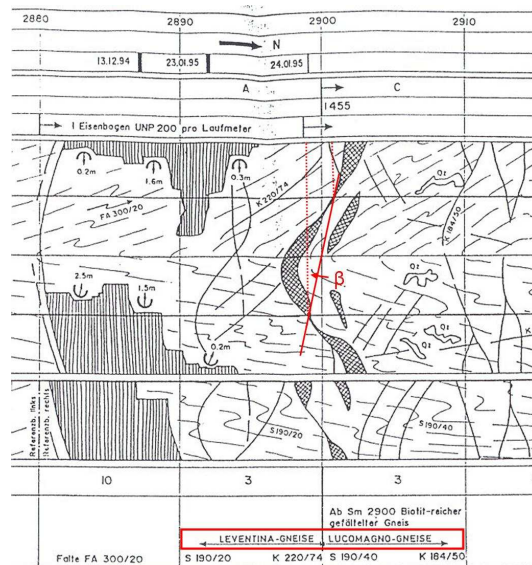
2880 2890 2900 2910

N

13.12.94 23.01.95 24.01.95

A C

1455

1 Eisenbogen UNP 200 pro Laufmeter

0.2m 1.6m 0.3m

FA 300/20

K 220/74

Q1

K 184/50

2.5m 1.5m

β

Q1

Q1

0.2m

S 190/20

S 190/40

Referenzb. links
Referenzb. rechts

10 3 3

Ab Sm 2900 Biotit-reicher gefältelter Gneis

LEVENTINA-GNEISE LUCOMAGNO-GNEISE

Falte FA 300/20 S 190/20 K 220/74 S 190/40 K 184/50